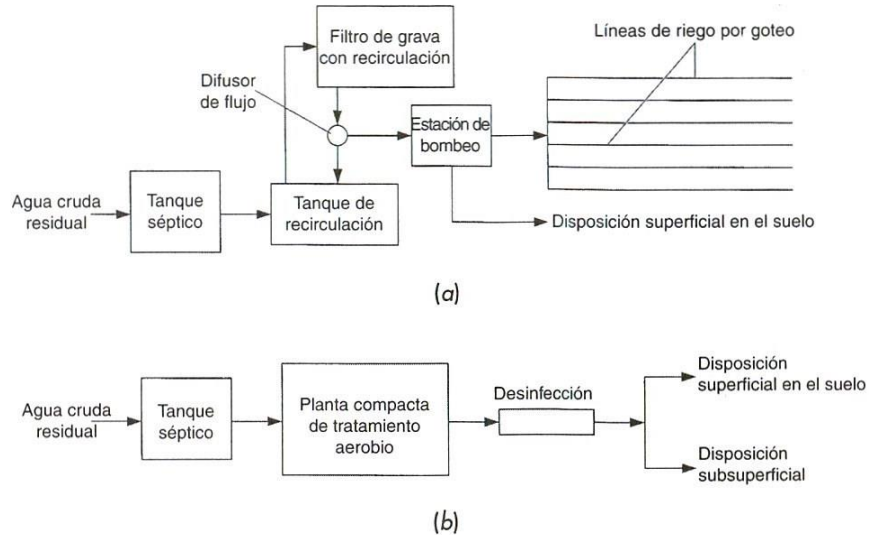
Filtro de grava con recirculación

Líneas de riego por goteo

Difusor de flujo

Estación de bombeo

Agua cruda residual

Tanque séptico

Tanque de recirculación

Disposición superficial en el suelo

(a)

Agua cruda residual

Tanque séptico

Planta compacta de tratamiento aerobio

Desinfección

Disposición superficial en el suelo

Disposición subsuperficial

(b)